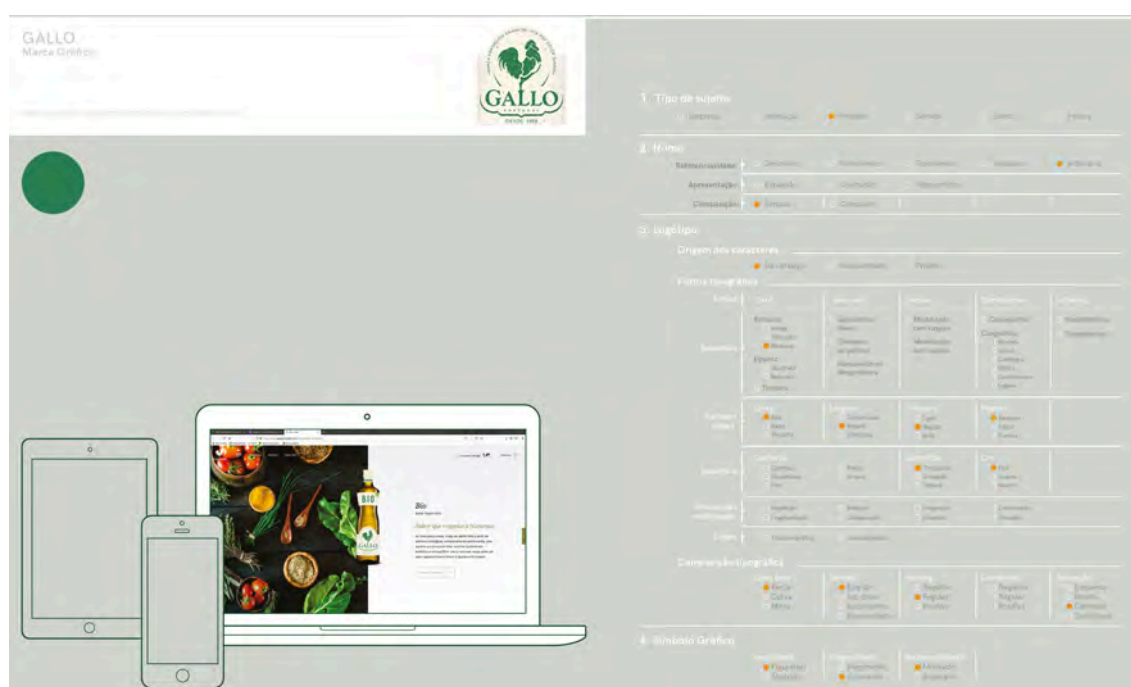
GALLO
Marca Gráfica

GALLO
DESDE 1919

1. Tipo de sujeito
Empresa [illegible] Produto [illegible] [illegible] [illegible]

2. Nome
Relacionamento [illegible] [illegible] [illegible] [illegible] Arbitrário
Apresentação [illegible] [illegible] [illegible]
Composição Simples Composto

3. Logótipo
Origem dos caracteres
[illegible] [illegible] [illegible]
Forma tipográfica

Bio
Azeite biológico
Sabor que respeita a Natureza

4. Símbolo Gráfico